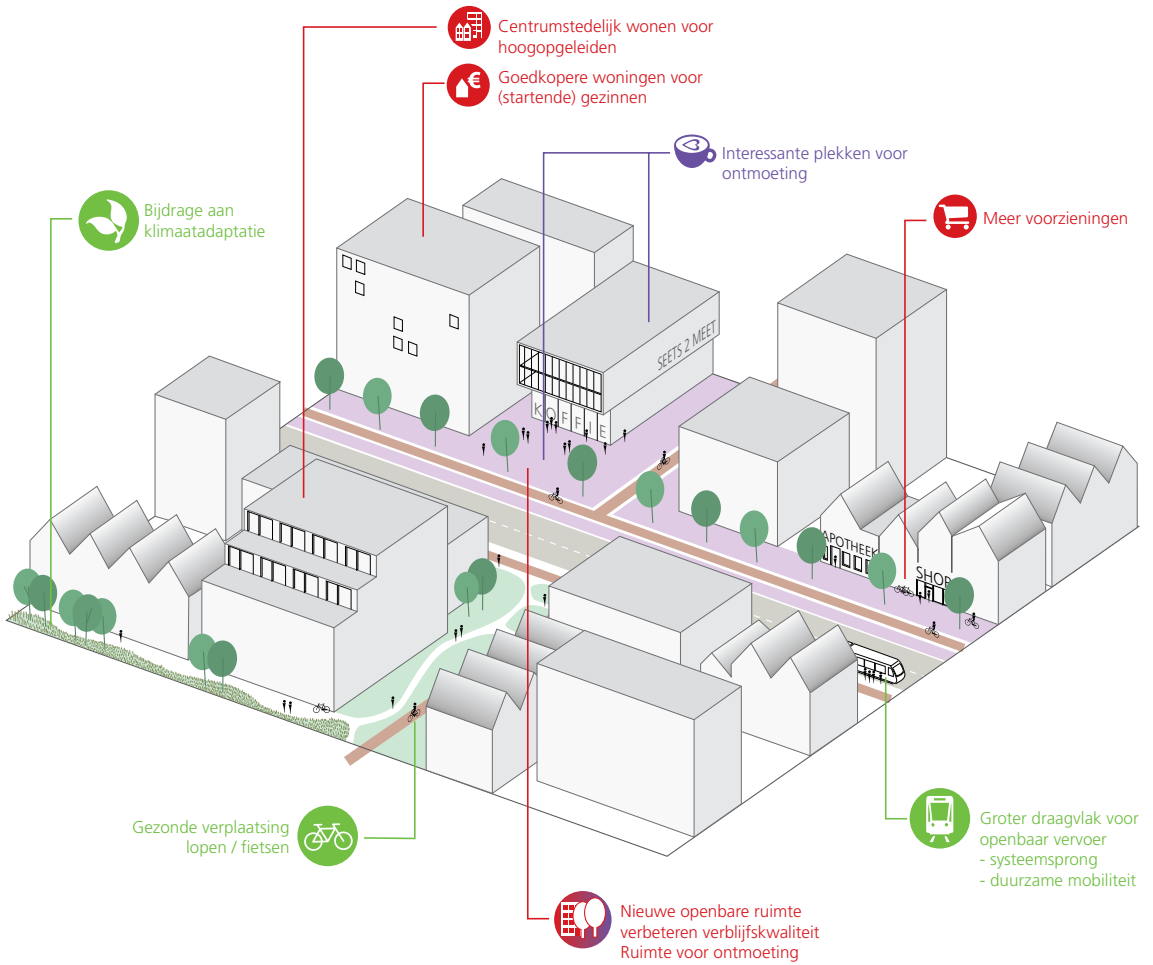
Centrumstedelijk wonen voor hoogopgeleiden

Goedkopere woningen voor (startende) gezinnen

Interessante plekken voor ontmoeting

Bijdrage aan klimaatadaptatie

Meer voorzieningen

SEETS 2 MEET

KOFFIE

APOTHEEK

SHOP

Gezonde verplaatsing lopen / fietsen

Groter draagvlak voor openbaar vervoer
- systeemsprong
- duurzame mobiliteit

Nieuwe openbare ruimte verbeteren verblijfskwaliteit Ruimte voor ontmoeting